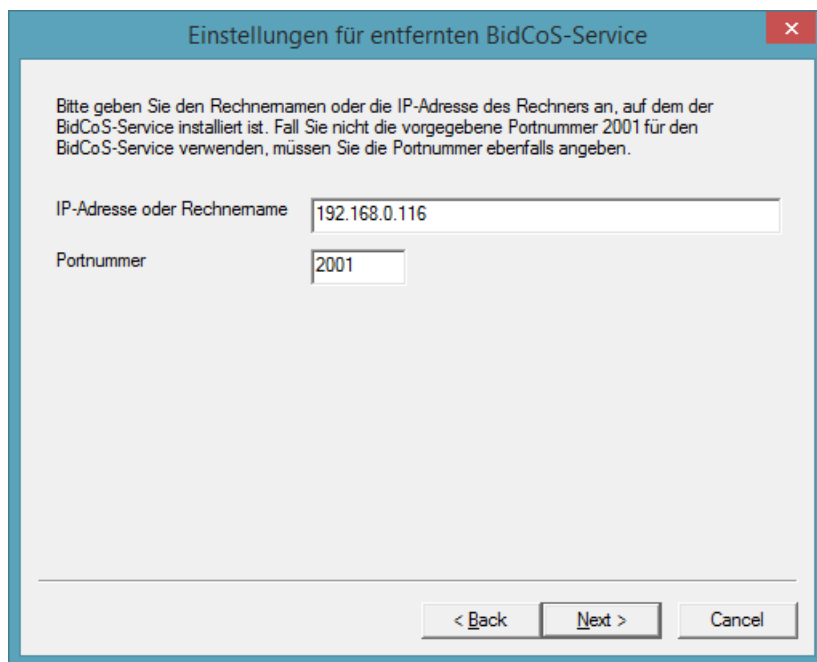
Einstellungen für entfernten BidCoS-Service

×

Bitte geben Sie den Rechnernamen oder die IP-Adresse des Rechners an, auf dem der BidCoS-Service installiert ist. Fall Sie nicht die vorgegebene Portnummer 2001 für den BidCoS-Service verwenden, müssen Sie die Portnummer ebenfalls angeben.

IP-Adresse oder Rechnername 192.168.0.116

Portnummer 2001

< Back

Next >

Cancel